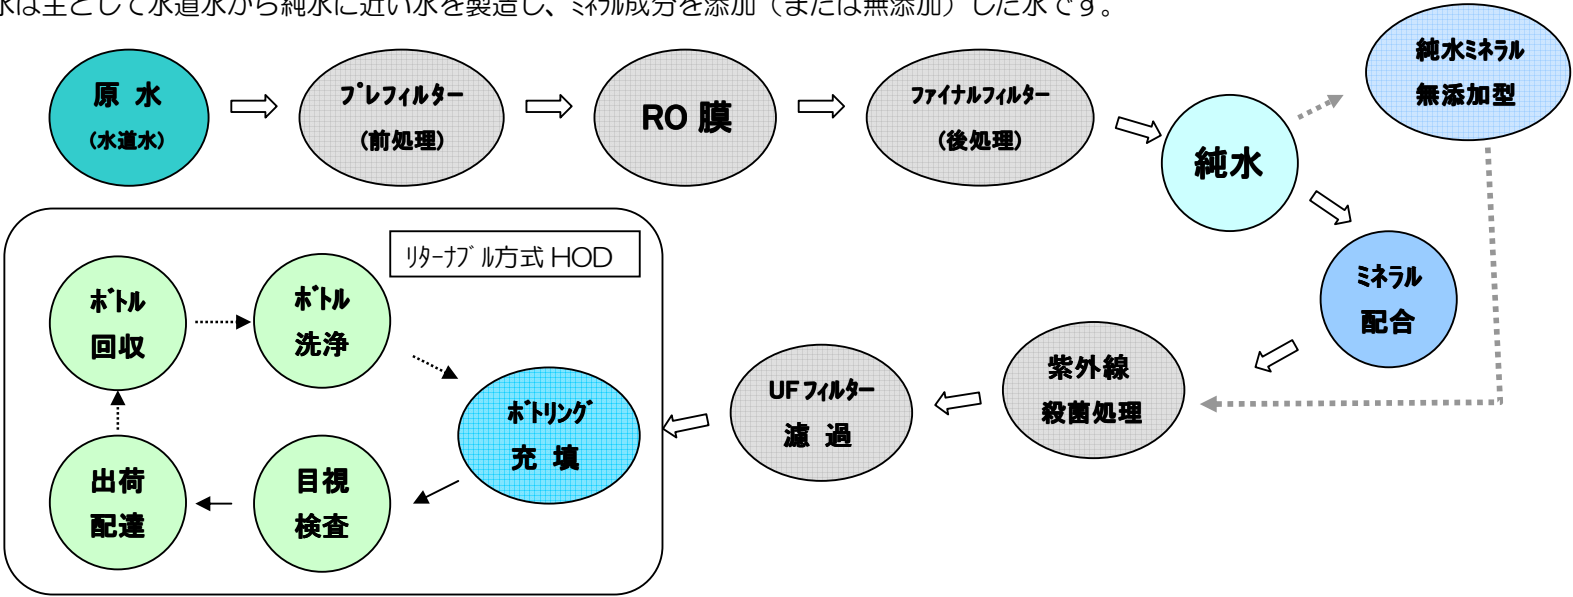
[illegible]は主として水道水から純水に近い水を製造し、ミネラル成分を添加（または無添加）した水です。

原 水
（水道水）

プレフィルター
（前処理）

RO 膜

ファイナルフィルター
（後処理）

純水

純水ミネラル
無添加型

ミネラル
配合

紫外線
殺菌処理

UF フィルター
濾 過

リターナブル方式 HOD

ボトル
回収

ボトル
洗浄

ボトリング
充 填

目視
検査

出荷
配達